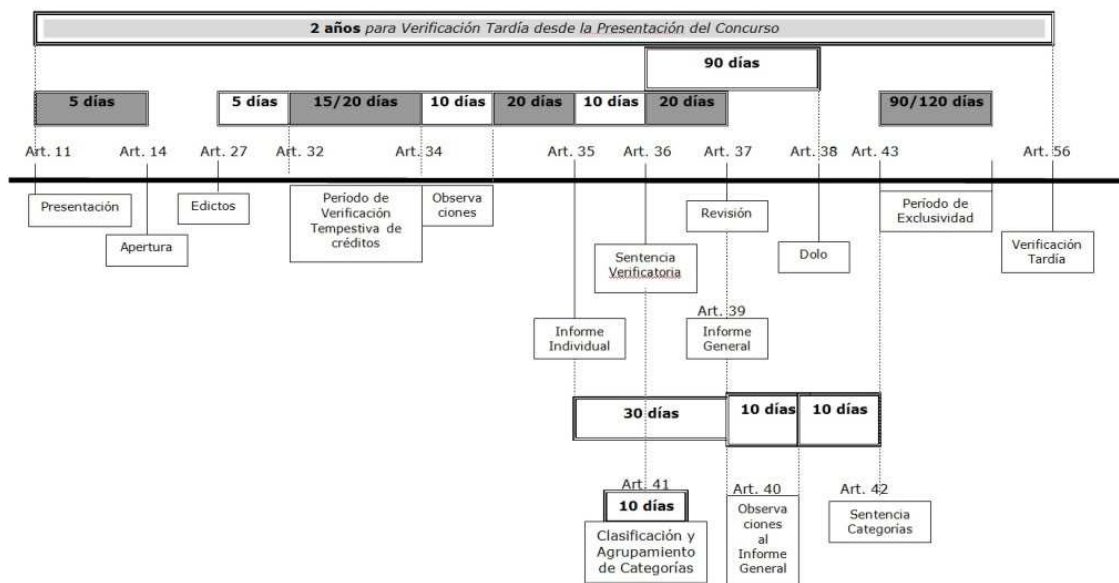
2 años para Verificación Tardía desde la Presentación del Concurso

90 días

5 días

5 días

15/20 días

10 días

20 días

10 días

20 días

90/120 días

Art. 11

Art. 14

Art. 27

Art. 32

Art. 34

Art. 35

Art. 36

Art. 37

Art. 38

Art. 43

Art. 56

Presentación

Apertura

Edictos

Período de Verificación Tempestiva de créditos

Observa ciones

Revisión

Período de Exclusividad

Sentencia Verificatoria

Dolo

Verificación Tardía

Art. 39

Informe Individual

Informe General

30 días

10 días

10 días

Art. 41

10 días

Art. 40

Art. 42

Clasificación y Agrupamiento de Categorías

Observa ciones al Informe General

Sentencia Categorías